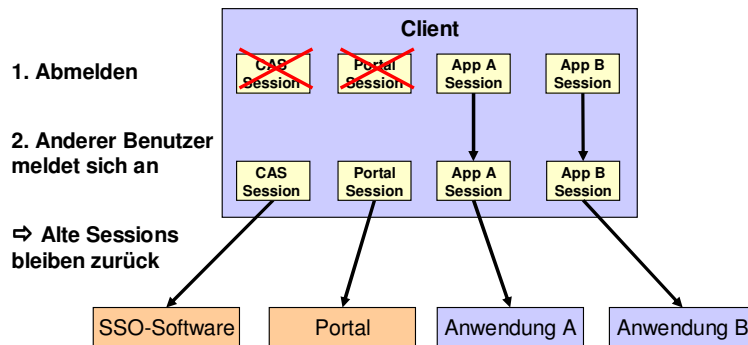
Client

1. Abmelden

CAS Session

Portal Session

App A Session

App B Session

2. Anderer Benutzer meldet sich an

CAS Session

Portal Session

App A Session

App B Session

⇨ Alte Sessions bleiben zurück

SSO-Software

Portal

Anwendung A

Anwendung B